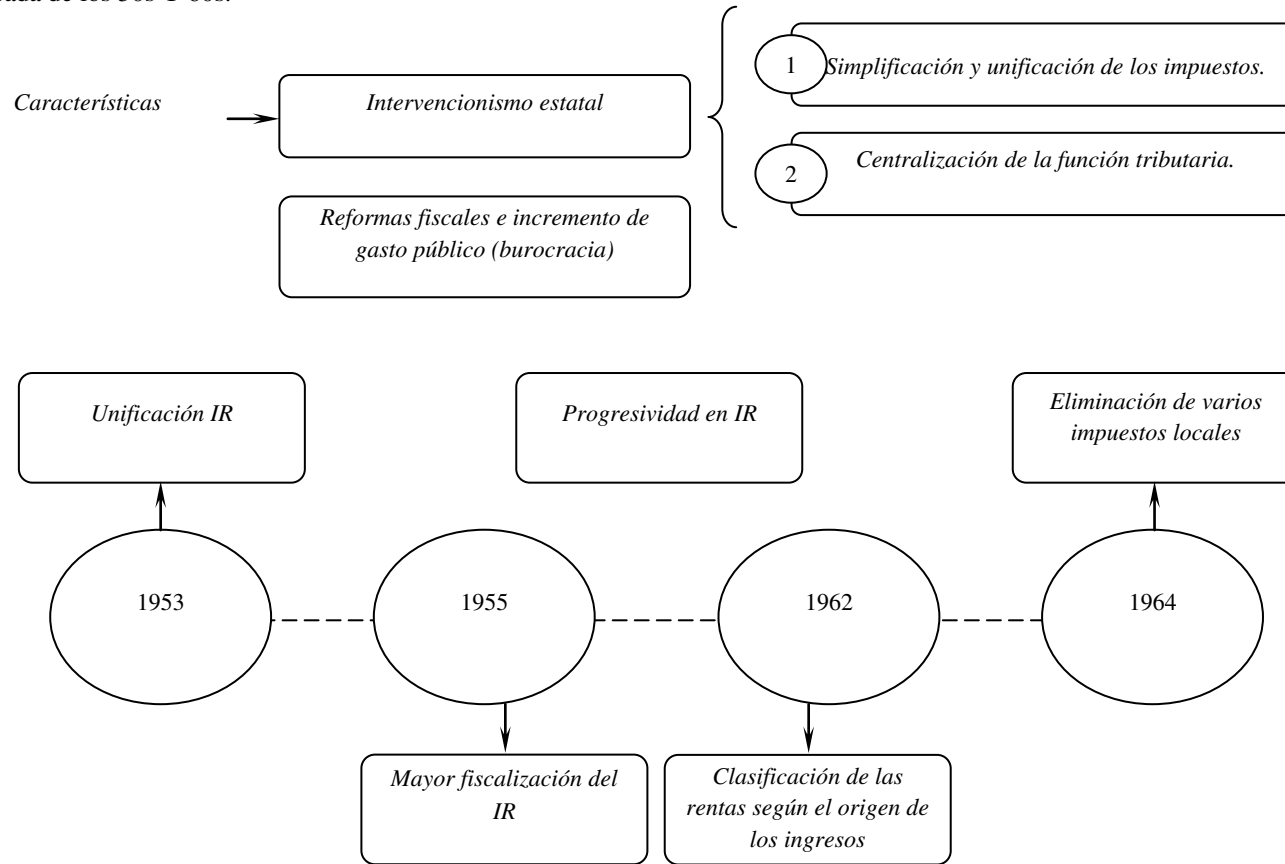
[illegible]ada de los 50s-Y 60s.

Características

Intervencionismo estatal

Reformas fiscales e incremento de gasto público (burocracia)

1 Simplificación y unificación de los impuestos.

2 Centralización de la función tributaria.

Unificación IR

Progresividad en IR

Eliminación de varios impuestos locales

1953

1955

1962

1964

Mayor fiscalización del IR

Clasificación de las rentas según el origen de los ingresos